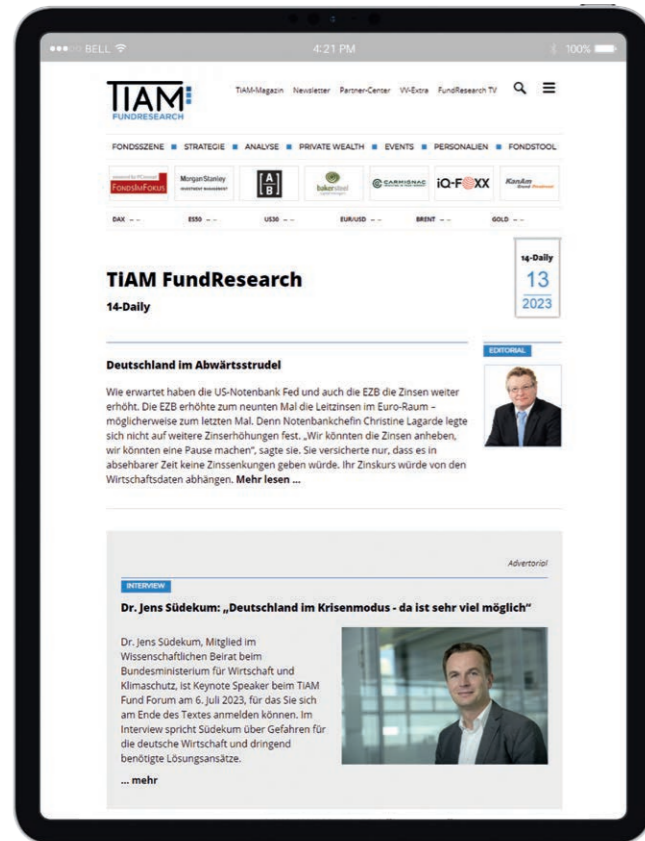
BELL 4:21 PM 100%

TIAM FUNDRESEARCH

TiAM-Magazin Newsletter Partner-Center VV-Extra FundResearch TV

FONDSSZENE ■ STRATEGIE ■ ANALYSE ■ PRIVATE WEALTH ■ EVENTS ■ PERSONALIEN ■ FONDSTOOL

FONDSIMFOKUS Morgan Stanley [A B] bakersteel CARMIGNAC iQ-FOXX Kanam

DAX -- ES50 -- US30 -- EUR/USD -- BRENT -- GOLD --

TiAM FundResearch

14-Daily

14-Daily 13 2023

EDITORIAL

Deutschland im Abwärtsstrudel

Wie erwartet haben die US-Notenbank Fed und auch die EZB die Zinsen weiter erhöht. Die EZB erhöhte zum neunten Mal die Leitzinsen im Euro-Raum – möglicherweise zum letzten Mal. Denn Notenbankchefin Christine Lagarde legte sich nicht auf weitere Zinserhöhungen fest. „Wir könnten die Zinsen anheben, wir könnten eine Pause machen", sagte sie. Sie versicherte nur, dass es in absehbarer Zeit keine Zinssenkungen geben würde. Ihr Zinskurs würde von den Wirtschaftsdaten abhängen. Mehr lesen ...

Advertorial

INTERVIEW

Dr. Jens Südekum: „Deutschland im Krisenmodus - da ist sehr viel möglich"

Dr. Jens Südekum, Mitglied im Wissenschaftlichen Beirat beim Bundesministerium für Wirtschaft und Klimaschutz, ist Keynote Speaker beim TiAM Fund Forum am 6. Juli 2023, für das Sie sich am Ende des Textes anmelden können. Im Interview spricht Südekum über Gefahren für die deutsche Wirtschaft und dringend benötigte Lösungsansätze.

... mehr